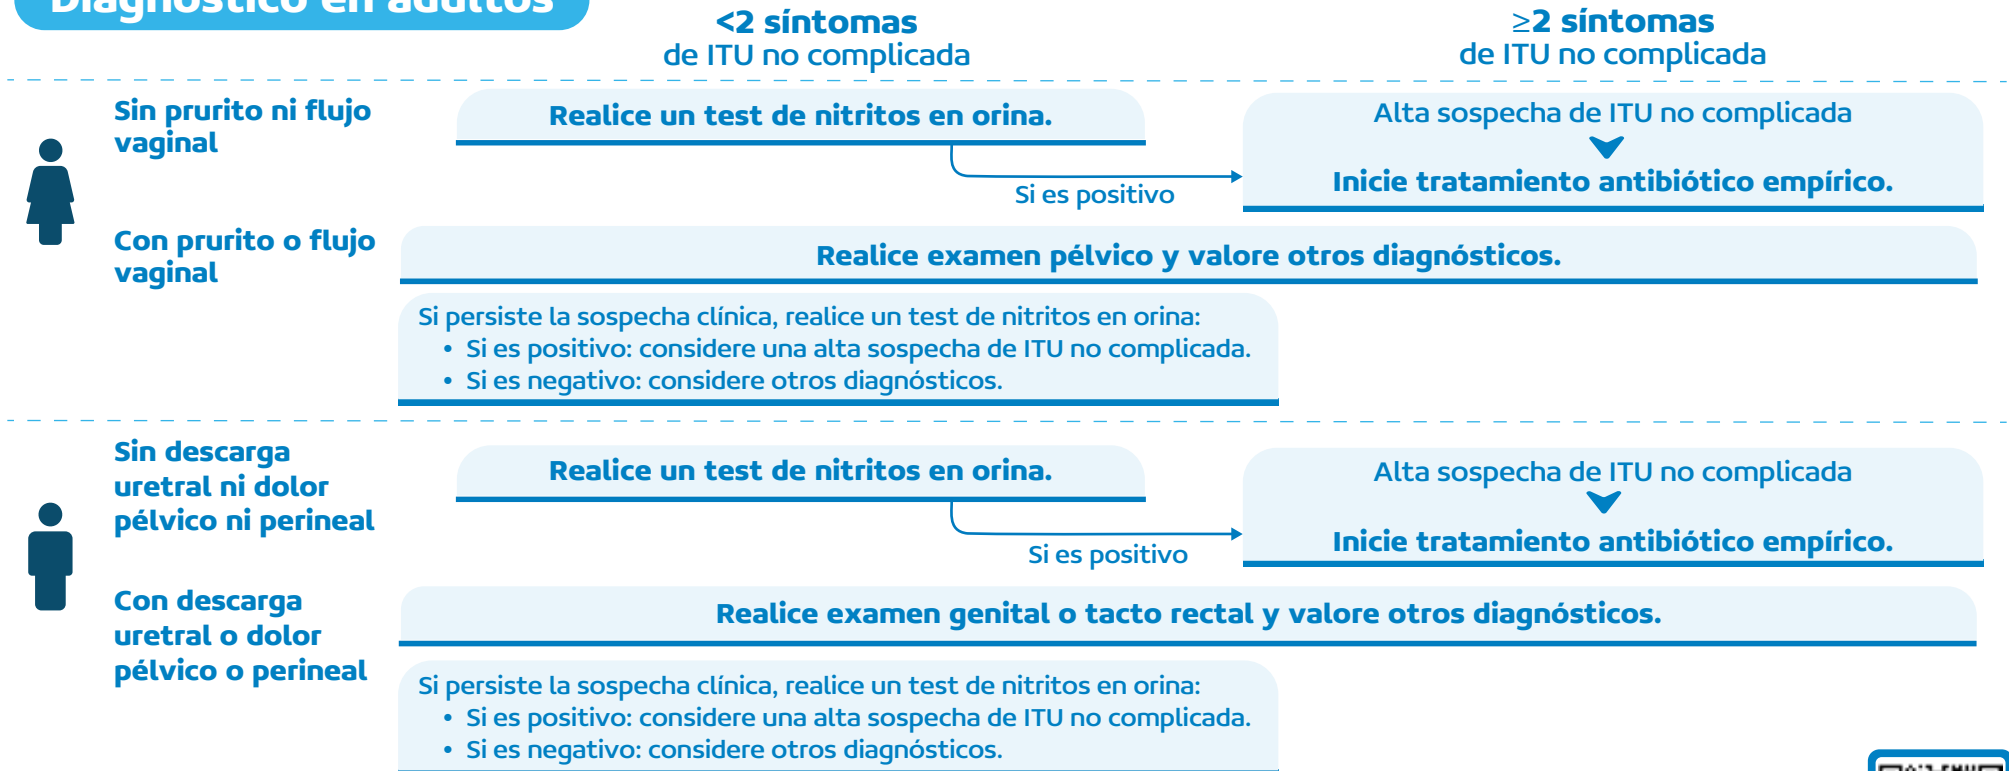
Diagnóstico en adultos

**<2 síntomas** de ITU no complicada

**≥2 síntomas** de ITU no complicada

Sin prurito ni flujo vaginal

Realice un test de nitritos en orina.

Si es positivo

Alta sospecha de ITU no complicada

Inicie tratamiento antibiótico empírico.

Con prurito o flujo vaginal

Realice examen pélvico y valore otros diagnósticos.

Si persiste la sospecha clínica, realice un test de nitritos en orina:
• Si es positivo: considere una alta sospecha de ITU no complicada.
• Si es negativo: considere otros diagnósticos.

Sin descarga uretral ni dolor pélvico ni perineal

Realice un test de nitritos en orina.

Si es positivo

Alta sospecha de ITU no complicada

Inicie tratamiento antibiótico empírico.

Con descarga uretral o dolor pélvico o perineal

Realice examen genital o tacto rectal y valore otros diagnósticos.

Si persiste la sospecha clínica, realice un test de nitritos en orina:
• Si es positivo: considere una alta sospecha de ITU no complicada.
• Si es negativo: considere otros diagnósticos.